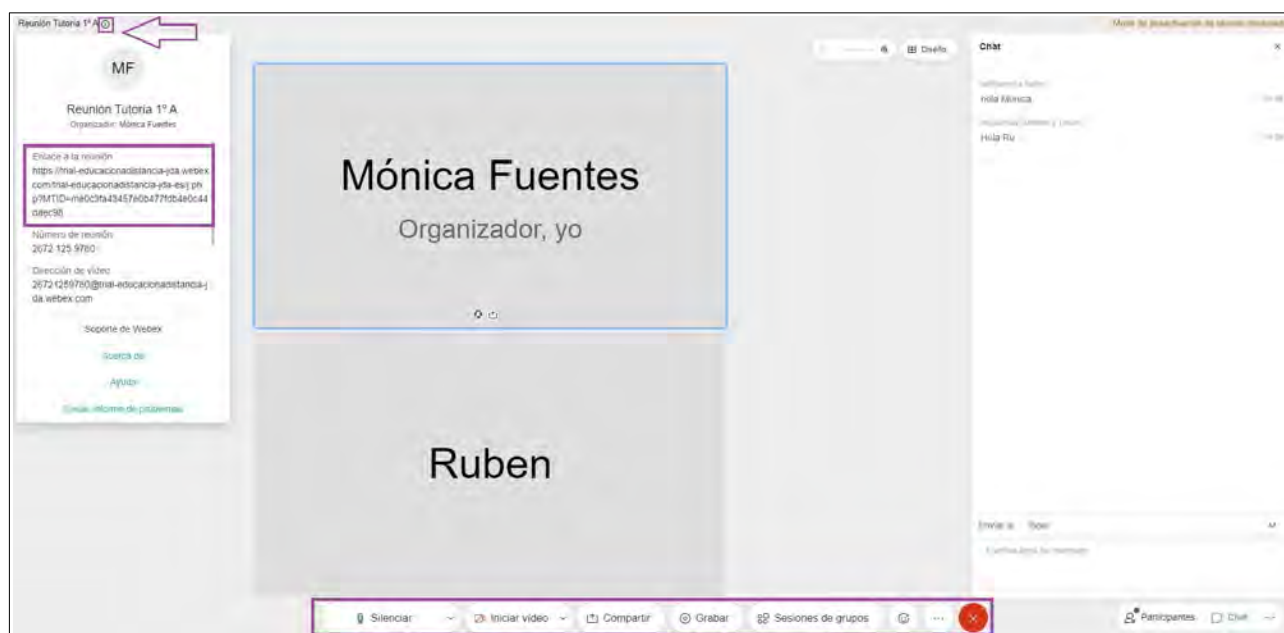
Reunión Tutoria 1º A

MF

Reunión Tutoria 1º A
Organizador: Mónica Fuentes

Enlace a la reunión
https://trial-educacionadistancia-jda.webex.com/trial-educacionadistancia-jda-es/j.php?MTID=me0c3fa43457e0b477fdb4e0c44daec98

Número de reunión
2672 125 9760

Dirección de vídeo
26721259760@trial-educacionadistancia-jda.webex.com

Soporte de Webex

Acerca de

Ayuda

Enviar informe de problemas

Modo de presentación de vídeo mejorado

Diseño

Mónica Fuentes

Organizador, yo

Ruben

Chat

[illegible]
Hola Mónica

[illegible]
Hola Ru

Enviar a: Todos

Escriba aquí su mensaje

Silenciar

Iniciar vídeo

Compartir

Grabar

Sesiones de grupos

...

Participantes

Chat